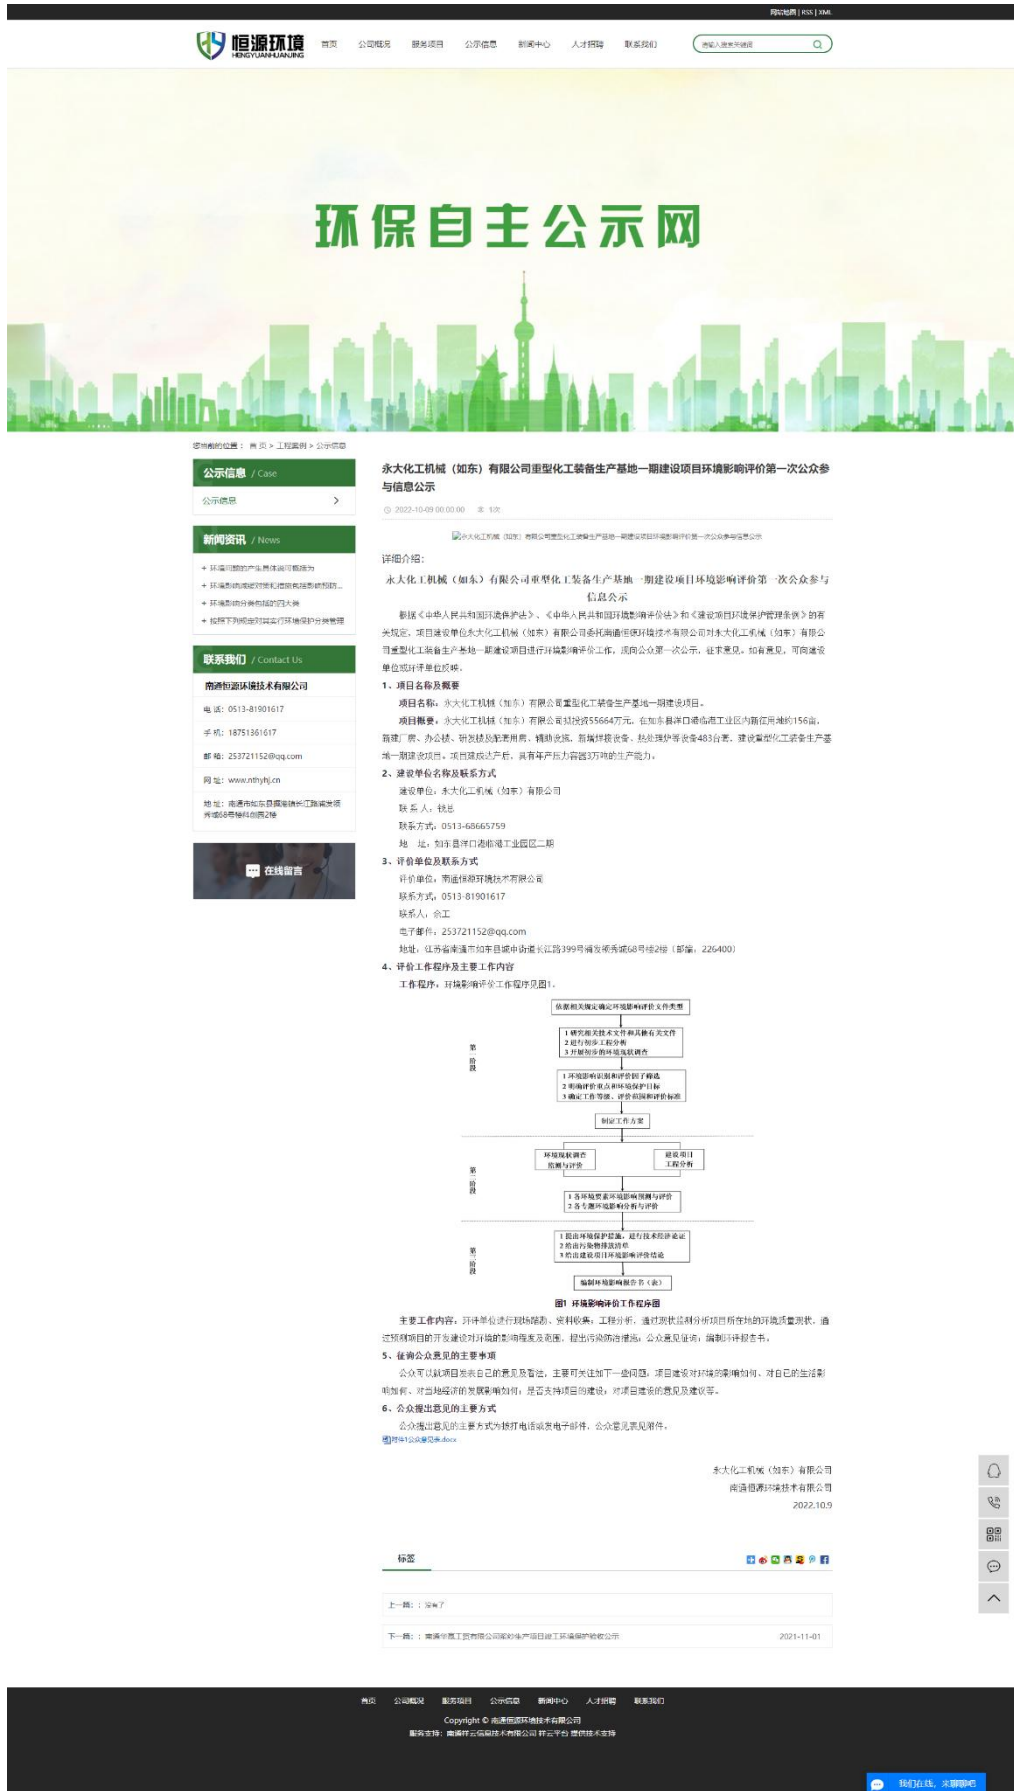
网站地图 | RSS | XML

恒源环境 HENGYUANHUANJING

首页 公司概况 服务项目 公示信息 新闻中心 人才招聘 联系我们

请输入搜索关键词

环保自主公示网

您当前的位置： 首页 > 工程案例 > 公示信息

公示信息 / Case

公示信息

新闻资讯 / News

+ 环境问题的产生具体说明概括为
+ 环境影响阐述对策和措施包括影响预防...
+ 环境影响分类包括的四大类
+ 按照下列规定对其实行环境保护分类管理

联系我们 / Contact Us

南通恒源环境技术有限公司

电 话：0513-81901617

手 机：18751361617

邮 箱：253721152@qq.com

网 址：www.nthyhj.cn

地 址：南通市如东县掘港镇长江路滨发城秀城68号楼4层2楼

在线留言

永大化工机械（如东）有限公司重型化工装备生产基地一期建设项目环境影响评价第一次公众参与信息公示

2022-10-09 00:00:00 1次

永大化工机械（如东）有限公司重型化工装备生产基地一期建设项目环境影响评价第一次公众参与信息公示

详细介绍：

永大化工机械（如东）有限公司重型化工装备生产基地一期建设项目环境影响评价第一次公众参与信息公示

根据《中华人民共和国环境保护法》、《中华人民共和国环境影响评价法》和《建设项目环境保护管理条例》的有关规定，项目建设单位永大化工机械（如东）有限公司委托南通恒源环境技术有限公司对永大化工机械（如东）有限公司重型化工装备生产基地一期建设项目进行环境影响评价工作，现向公众第一次公示，征求意见。如有意见，可向建设单位或评价单位反映。

1、项目名称及概要

项目名称：永大化工机械（如东）有限公司重型化工装备生产基地一期建设项目。

项目概要：永大化工机械（如东）有限公司拟投资55664万元，在如东县洋口港临港工业区内新征用地约156亩，新建厂房、办公楼、研发楼及配套用房、辅助设施，新增焊接设备、热处理炉等设备483台套，建设重型化工装备生产基地一期建设项目。项目建成投产后，具有年产压力容器3万吨的生产能力。

2、建设单位名称及联系方式

建设单位：永大化工机械（如东）有限公司

联 系 人：钱总

联系方式：0513-68665759

地 址：如东县洋口港临港工业园区二期

3、评价单位及联系方式

评价单位：南通恒源环境技术有限公司

联系方式：0513-81901617

联系人：金工

电子邮件：253721152@qq.com

地址：江苏省南通市如东县城中街道长江路399号滨发城秀城68号楼2楼（邮编：226400）

4、评价工作程序及主要工作内容

工作程序：环境影响评价工作程序见图1。

依据相关规定确定环境影响评价文件类型

1 研究相关技术文件和其他有关文件
2 进行初步工程分析
3 开展初步的环境现状调查

第一阶段

1 环境影响识别和评价因子筛选
2 明确评价重点和环境保护目标
3 确定工作等级、评价范围和评价标准

制定工作方案

环境现状调查监测与评价

建设项目工程分析

第二阶段

1 各环境要素环境影响预测与评价
2 各专题环境影响分析与评价

1 提出环境保护措施，进行技术经济论证
2 给出污染物排放清单
3 给出建设项目环境影响评价结论

第三阶段

编制环境影响报告书（表）

图1 环境影响评价工作程序图

主要工作内容：环评单位进行现场踏勘、资料收集；工程分析，通过现状监测分析项目所在地的环境质量现状，通过预测项目的开发建设对环境的影响程度及范围，提出污染防治措施；公众意见征询；编制环评报告书。

5、征询公众意见的主要事项

公众可以就项目发表自己的意见及看法，主要可关注如下一些问题：项目建设对环境的影响如何，对自己的生活影响如何，对当地经济的发展影响如何；是否支持项目的建设；对项目建设的意见及建议等。

6、公众提出意见的主要方式

公众提出意见的主要方式为拨打电话或发电子邮件，公众意见表见附件。

附件1公众意见表.docx

永大化工机械（如东）有限公司
南通恒源环境技术有限公司
2022.10.9

标签

上一篇：：没有了

下一篇：：南通华鼎工贸有限公司新建生产项目竣工环境保护验收公示 2021-11-01

首页 公司概况 服务项目 公示信息 新闻中心 人才招聘 联系我们

Copyright © 南通恒源环境技术有限公司
服务支持：南通祥云信息技术有限公司 祥云平台 提供技术支持

我们在线，来聊聊吧